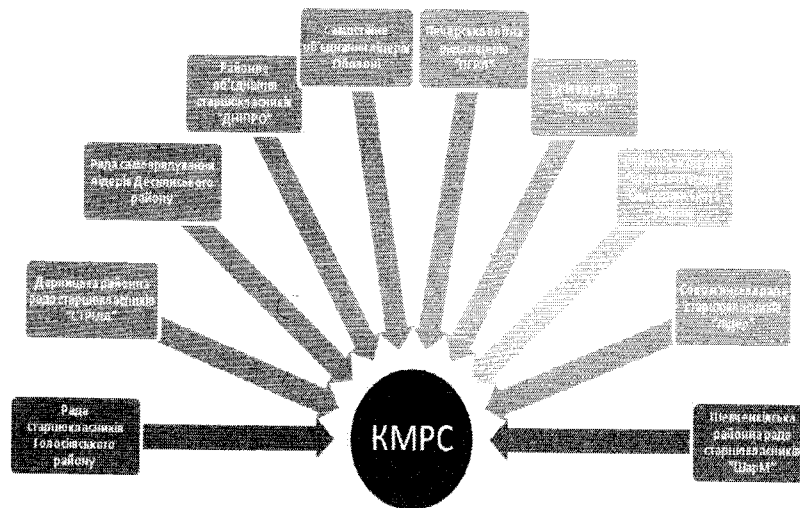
Рада старшокласників Голосіївського району

Дарницька районна рада старшокласників "СТРиД"

Рада самоврядування ліцеїв Деснянського району

Районне об'єднання старшокласників "ДНІПРО"

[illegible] об'єднання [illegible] Оболоні

Печерська районна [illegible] "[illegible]"

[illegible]

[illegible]

Солом'янська рада старшокласників "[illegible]"

Шевченківська районна рада старшокласників "ШаРМ"

КМРС